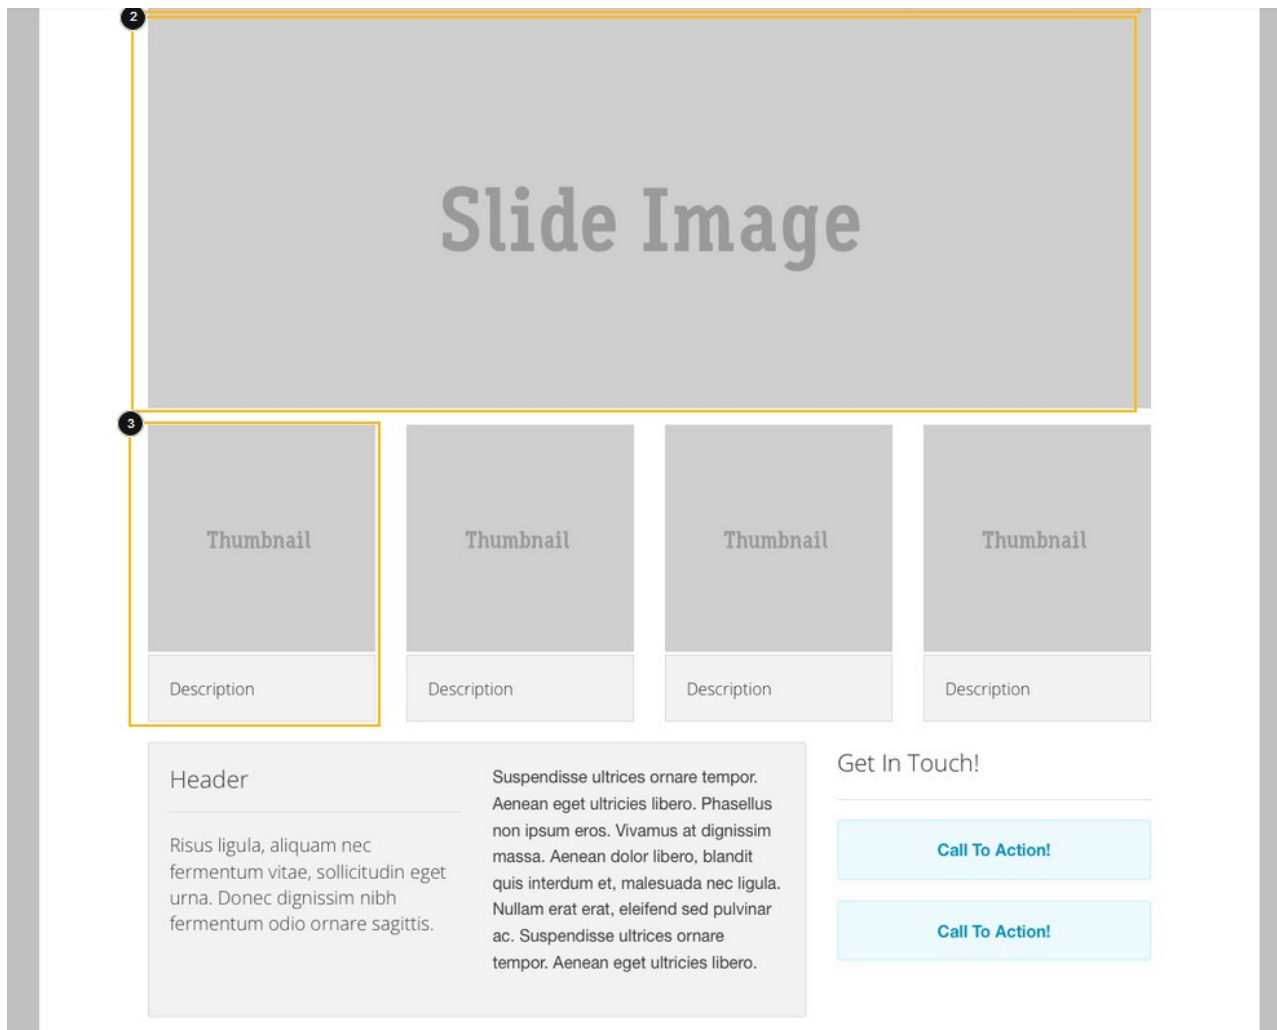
2

Slide Image

3

Thumbnail

Description

Thumbnail

Description

Thumbnail

Description

Thumbnail

Description

Header

Risus ligula, aliquam nec fermentum vitae, sollicitudin eget urna. Donec dignissim nibh fermentum odio ornare sagittis.

Suspendisse ultrices ornare tempor. Aenean eget ultricies libero. Phasellus non ipsum eros. Vivamus at dignissim massa. Aenean dolor libero, blandit quis interdum et, malesuada nec ligula. Nullam erat erat, eleifend sed pulvinar ac. Suspendisse ultrices ornare tempor. Aenean eget ultricies libero.

Get In Touch!

Call To Action!

Call To Action!